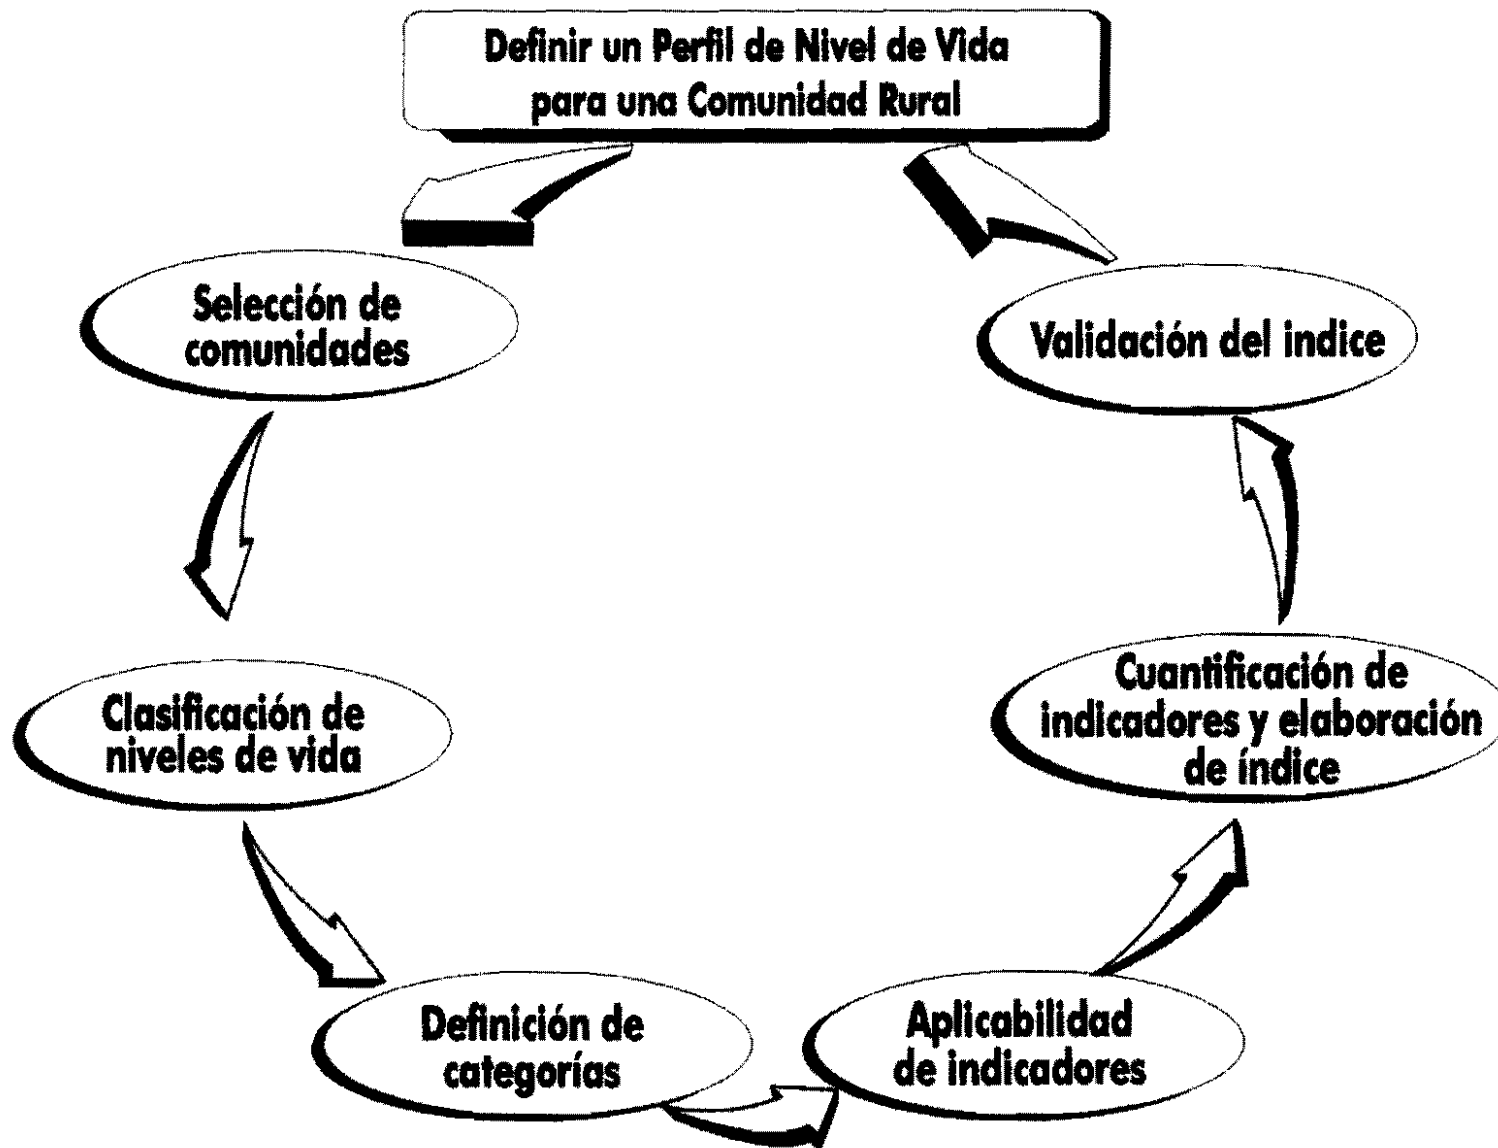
Definir un Perfil de Nivel de Vida para una Comunidad Rural

Selección de comunidades

Validación del indice

Clasificación de niveles de vida

Cuantificación de indicadores y elaboración de índice

Definición de categorías

Aplicabilidad de indicadores